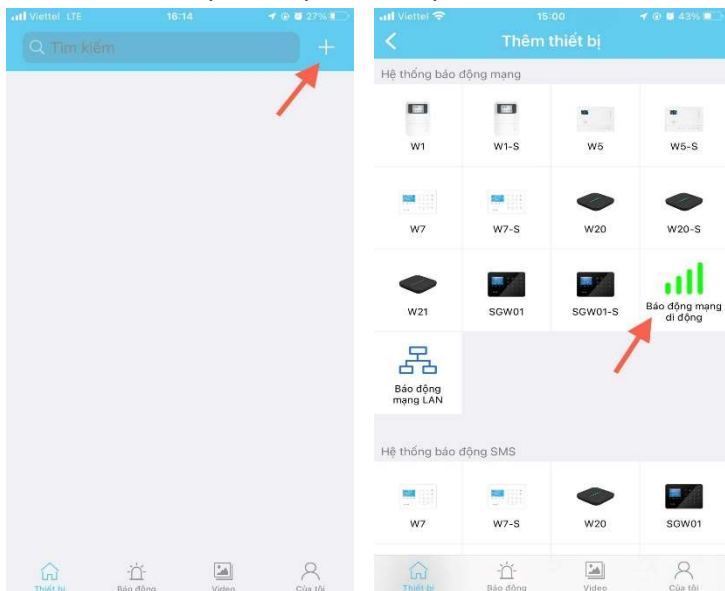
Viettel LTE 16:14 27%

Tìm kiếm

+

Thiết bị Báo động Video Của tôi

Viettel 15:00 43%

Thêm thiết bị

Hệ thống báo động mạng

W1
W1-S
W5
W5-S
W7
W7-S
W20
W20-S
W21
SGW01
SGW01-S
Báo động mạng di động
Báo động mạng LAN

Hệ thống báo động SMS

W7
W7-S
W20
SGW01

Thiết bị Báo động Video Của tôi